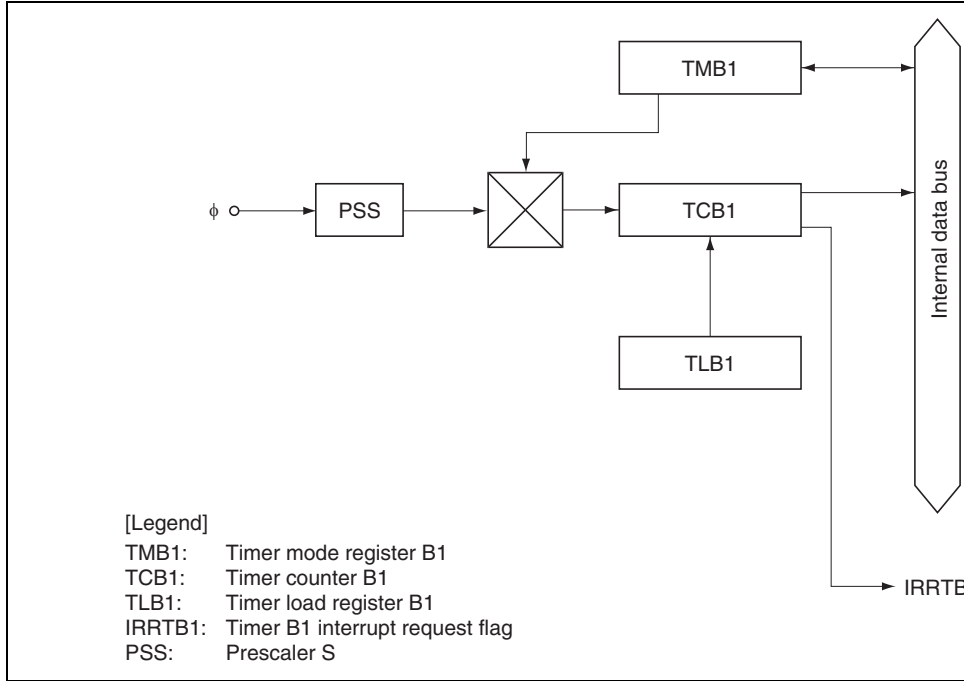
TMB1

$\phi$

PSS

TCB1

Internal data bus

TLB1

IRRTB

[Legend]
TMB1: Timer mode register B1
TCB1: Timer counter B1
TLB1: Timer load register B1
IRRTB1: Timer B1 interrupt request flag
PSS: Prescaler S